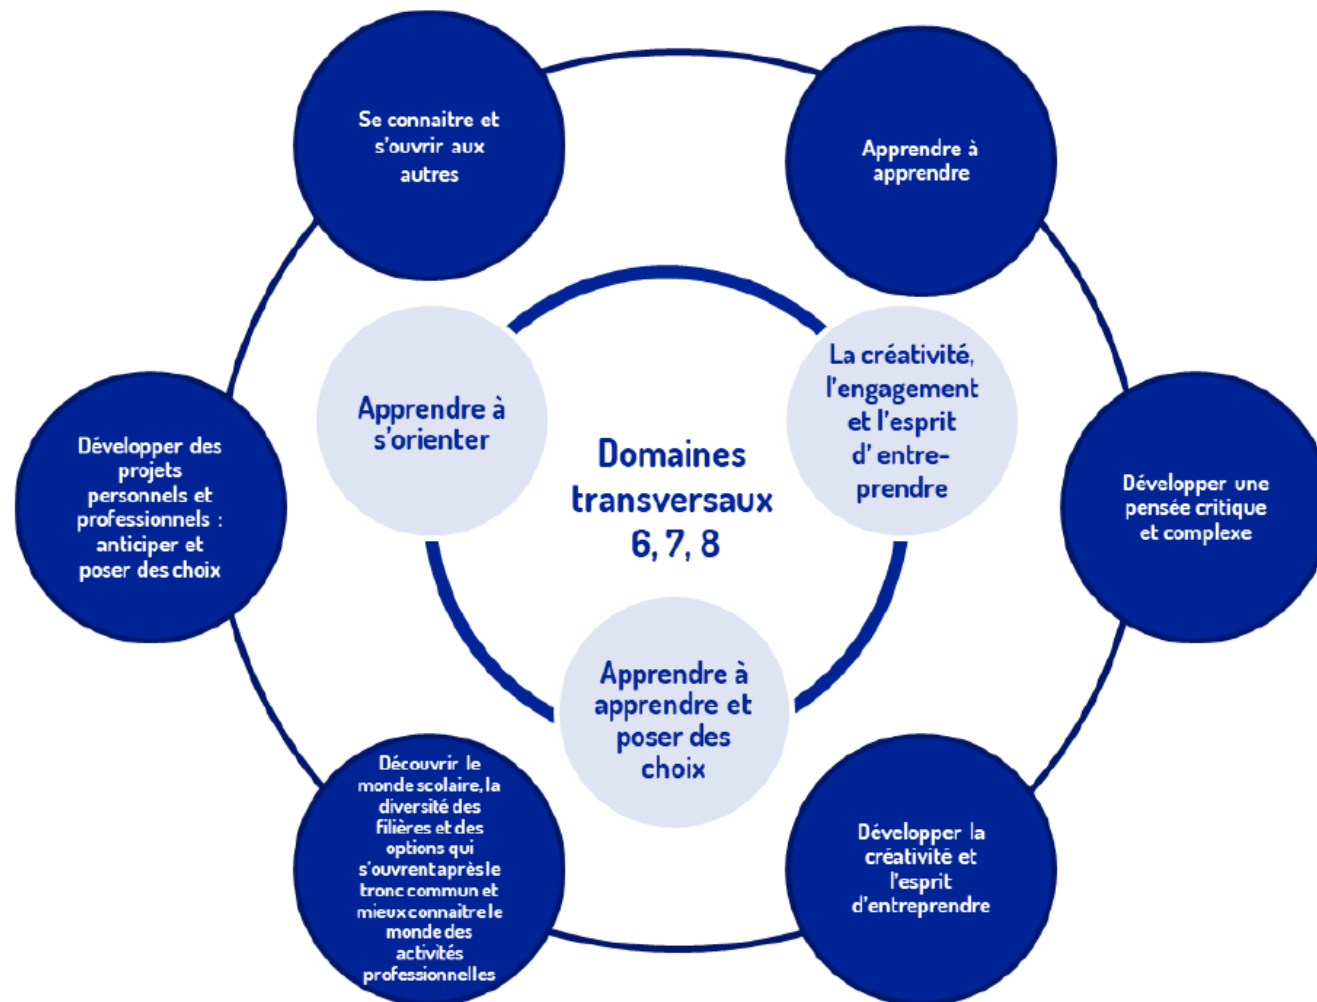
Se connaitre et s'ouvrir aux autres

Apprendre à apprendre

Développer des projets personnels et professionnels : anticiper et poser des choix

Apprendre à s'orienter

Domaines transversaux 6, 7, 8

La créativité, l'engagement et l'esprit d' entreprendre

Développer une pensée critique et complexe

Apprendre à apprendre et poser des choix

Découvrir le monde scolaire, la diversité des filières et des options qui s'ouvrent après le tronc commun et mieux connaitre le monde des activités professionnelles

Développer la créativité et l'esprit d'entreprendre